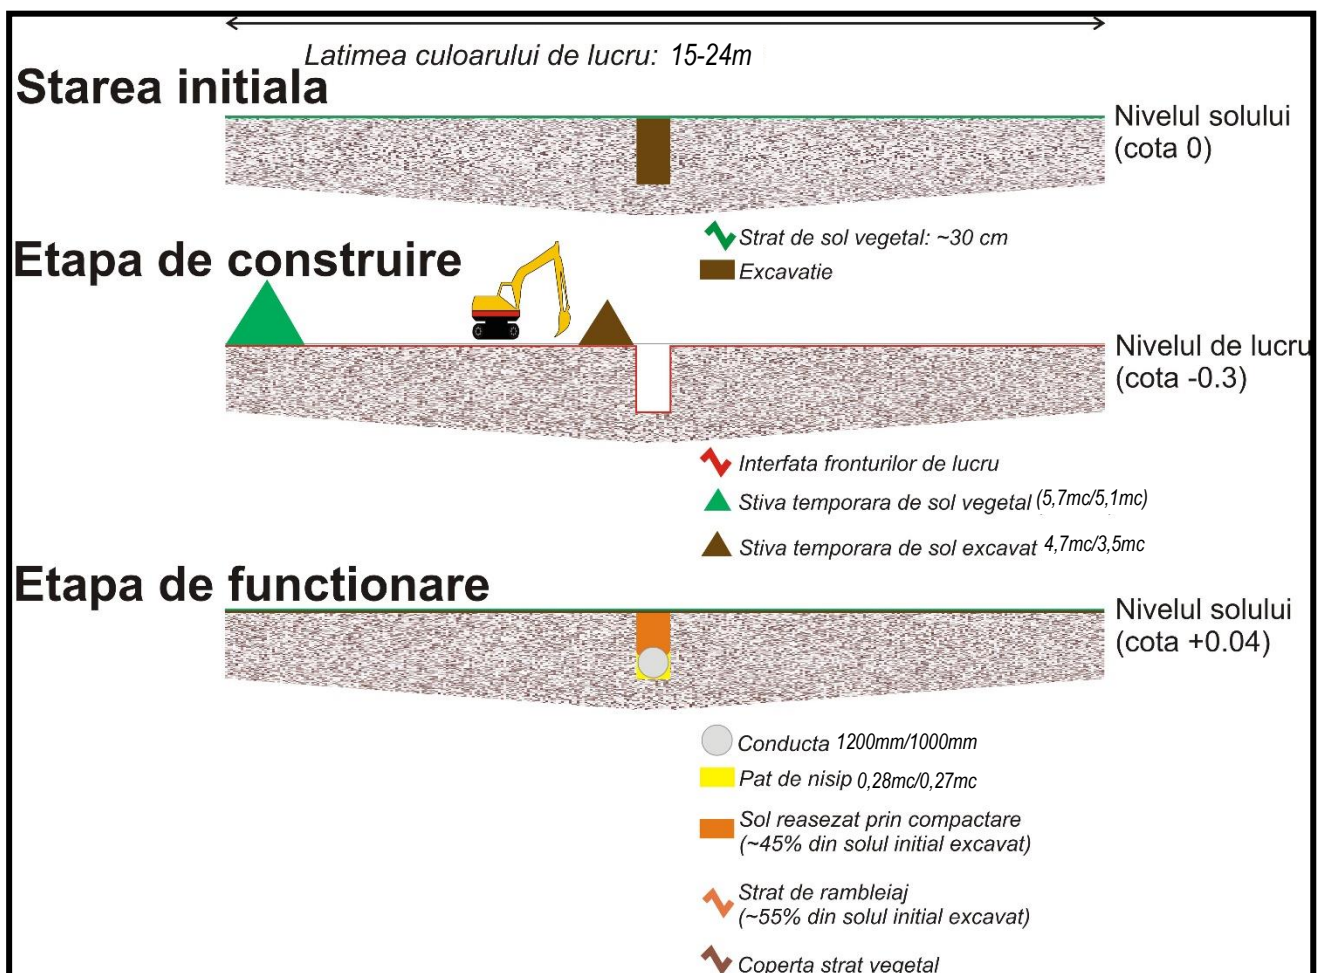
Latimea culoarului de lucru: 15-24m

Starea initiala

Nivelul solului (cota 0)

Etapa de construire

Strat de sol vegetal: ~30 cm

Excavatie

Nivelul de lucru (cota -0.3)

Interfata fronturilor de lucru

Stiva temporara de sol vegetal (5,7mc/5,1mc)

Stiva temporara de sol excavat 4,7mc/3,5mc

Etapa de functionare

Nivelul solului (cota +0.04)

Conducta 1200mm/1000mm

Pat de nisip 0,28mc/0,27mc

Sol reasezat prin compactare (~45% din solul initial excavat)

Strat de rambleiaj (~55% din solul initial excavat)

Coperta strat vegetal